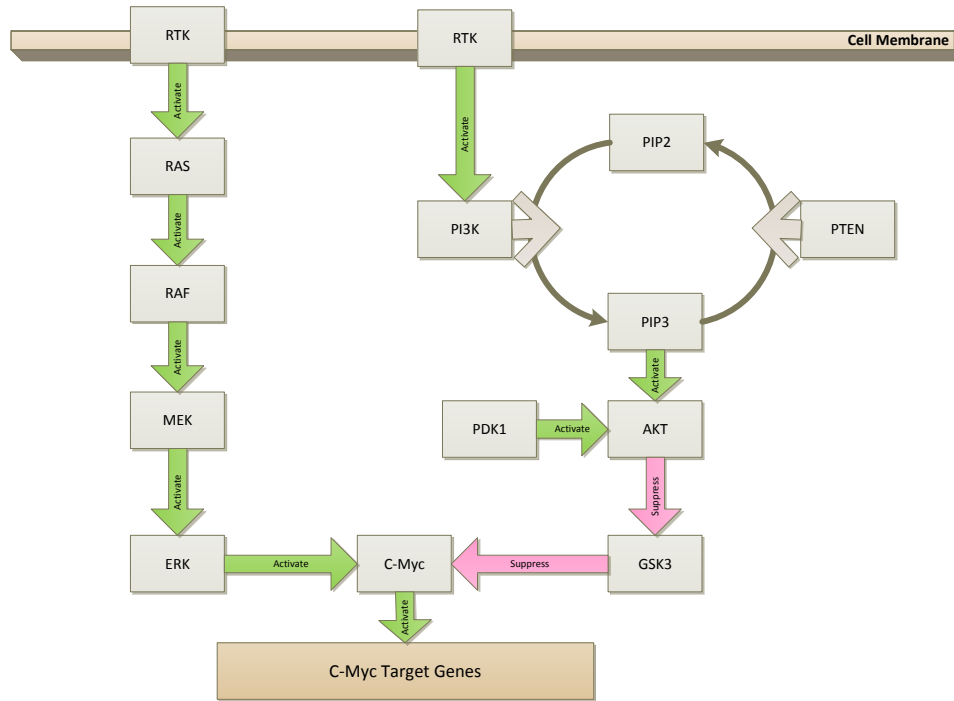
RTK

RTK

Cell Membrane

Activate

Activate

RAS

PIP2

Activate

PI3K

PTEN

RAF

PIP3

Activate

Activate

MEK

PDK1

Activate

AKT

Activate

Suppress

ERK

Activate

C-Myc

Suppress

GSK3

Activate

C-Myc Target Genes